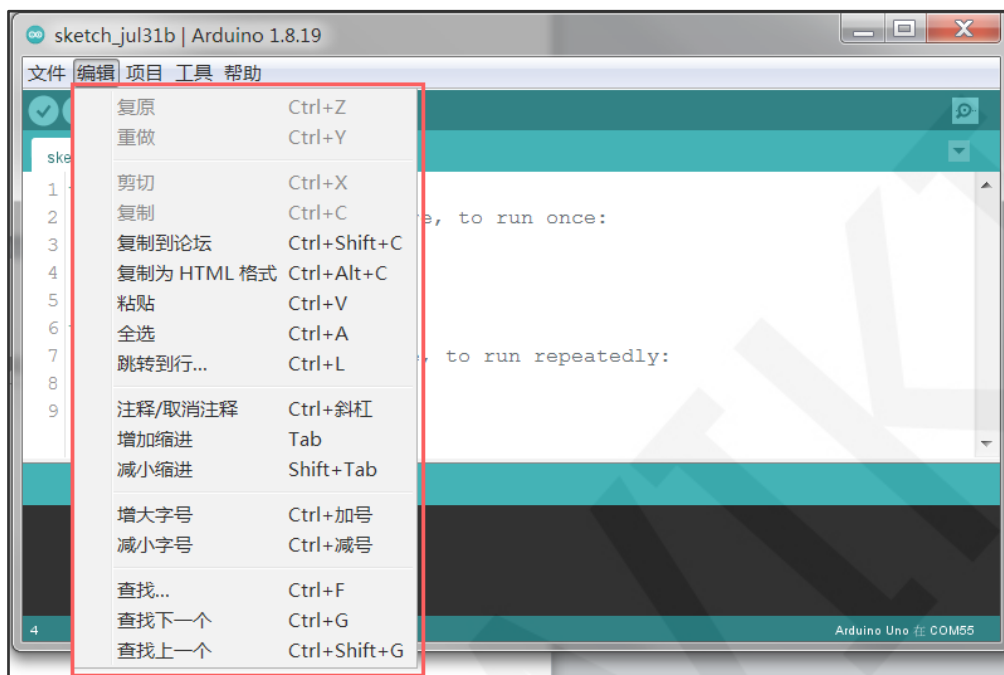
sketch_jul31b | Arduino 1.8.19

文件 编辑 项目 工具 帮助

ske

1
2
3
4
5
6
7
8
9

复原 Ctrl+Z
重做 Ctrl+Y
剪切 Ctrl+X
复制 Ctrl+C
复制到论坛 Ctrl+Shift+C
复制为 HTML 格式 Ctrl+Alt+C
粘贴 Ctrl+V
全选 Ctrl+A
跳转到行... Ctrl+L
注释/取消注释 Ctrl+斜杠
增加缩进 Tab
减小缩进 Shift+Tab
增大字号 Ctrl+加号
减小字号 Ctrl+减号
查找... Ctrl+F
查找下一个 Ctrl+G
查找上一个 Ctrl+Shift+G

e, to run once:

e, to run repeatedly:

4

Arduino Uno 在 COM55